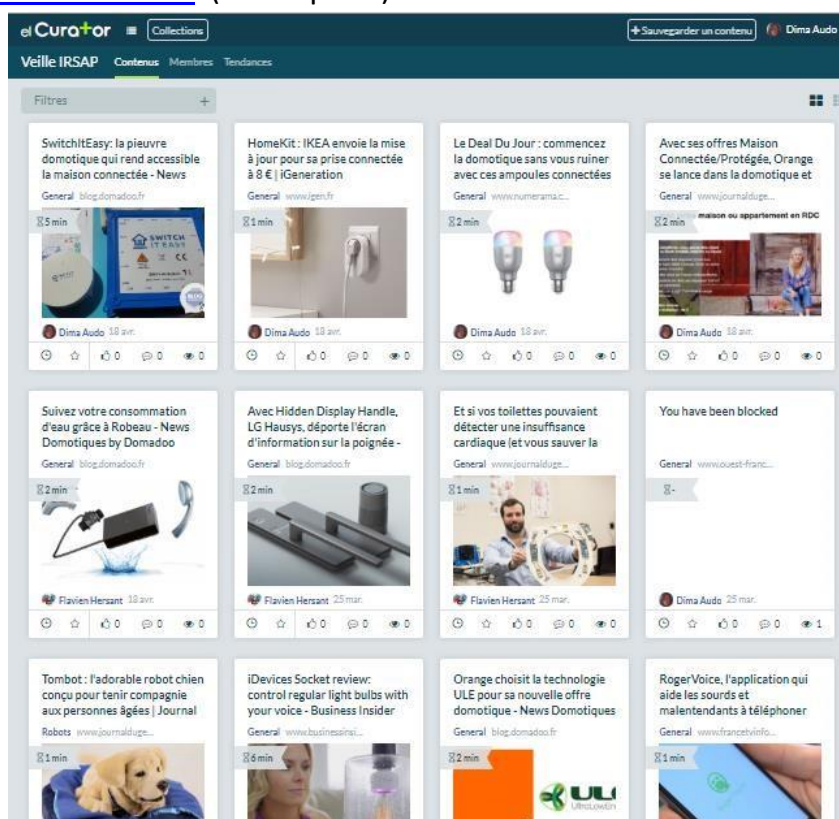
elCurator Collections
+ Sauvegarder un contenu Dima Audo
Veille IRSAP Contenus Membres Tendances
Filtres +

SwitchItEasy: la pieuvre domotique qui rend accessible la maison connectée - News
General blog.domadoo.fr
5 min
Dima Audo 18 avr.
0 0 0

HomeKit : IKEA envoie la mise à jour pour sa prise connectée à 8 € | iGeneration
General www.igen.fr
1 min
Dima Audo 18 avr.
0 0 0

Le Deal Du Jour : commencez la domotique sans vous ruiner avec ces ampoules connectées
General www.numerama.c...
2 min
Dima Audo 18 avr.
0 0 0

Avec ses offres Maison Connectée/Protégée, Orange se lance dans la domotique et
General www.journalduge...
2 min
maison ou appartement en RDC
Dima Audo 18 avr.
0 0 0

Suivez votre consommation d'eau grâce à Robeau - News Domotiques by Domadoo
General blog.domadoo.fr
2 min
Flavien Hersant 18 avr.
0 0 0

Avec Hidden Display Handle, LG Hausys, déporte l'écran d'information sur la poignée -
General blog.domadoo.fr
2 min
Flavien Hersant 25 mar.
0 0 0

Et si vos toilettes pouvaient détecter une insuffisance cardiaque (et vous sauver la
General www.journalduge...
1 min
Flavien Hersant 25 mar.
0 0 0

You have been blocked
General www.ouest-franc...
-
Dima Audo 25 mar.
0 0 1

Tombot : l'adorable robot chien conçu pour tenir compagnie aux personnes âgées | Journal
Robots www.journalduge...
1 min

iDevices Socket review: control regular light bulbs with your voice - Business Insider
General www.businessinsi...
6 min

Orange choisit la technologie ULE pour sa nouvelle offre domotique - News Domotiques
General blog.domadoo.fr
2 min
ULE

RogerVoice, l'application qui aide les sourds et malentendants à téléphoner
General www.francetvinfo...
1 min